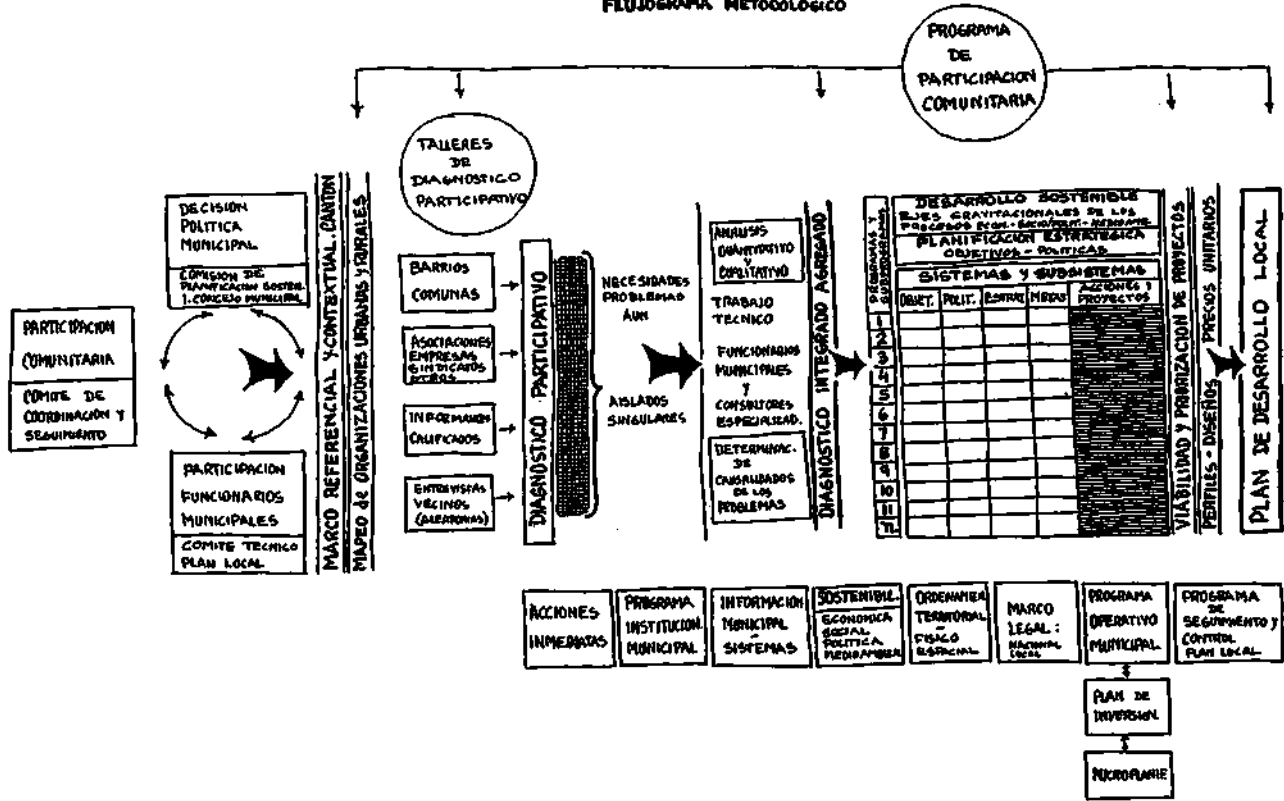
FLUJOGRAMA METODOLOGICO

PROGRAMA DE PARTICIPACION COMUNITARIA

PARTICIPACION COMUNITARIA

COMITE DE COORDINACION Y SEGUIMIENTO

DECISION POLITICA MUNICIPAL

COMISION DE PLANIFICACION SOSTEN. I. CONCEJO MUNICIPAL

PARTICIPACION FUNCIONARIOS MUNICIPALES

COMITE TECNICO PLAN LOCAL

MARCO REFERENCIAL Y CONTEXTUAL CANTON

MAPEO de ORGANIZACIONES URBANAS y RURALES

TALLERES DE DIAGNOSTICO PARTICIPATIVO

BARRIOS COMUNAS

ASOCIACIONES EMPRESAS SINDICATOS OTROS

INFORMANTES CALIFICADOS

ENTREVISTAS VECINOS (ALEATORIAS)

DIAGNOSTICO PARTICIPATIVO

NECESIDADES PROBLEMAS AUN

AISLADOS SINGULARES

ANALISIS CUANTITATIVO Y CUALITATIVO

TRABAJO TECNICO

FUNCIONARIOS MUNICIPALES Y CONSULTORES ESPECIALIZAD.

DETERMINAC. DE CAUSALIDADES DE LOS PROBLEMAS

DIAGNOSTICO INTEGRADO AGREGADO

PROBLEMAS Y SUBSISTEMAS

DESARROLLO SOSTENIBLE
EJES GRAVITACIONALES DE LOS PROCESOS ECON.-SOCIAL-POLIT.-MEDIOAMB.
PLANIFICACION ESTRATEGICA
OBJETIVOS - POLITICAS
SISTEMAS Y SUBSISTEMAS

| | OBJET. | POLIT. | ESTRAT. | METAS | ACCIONES Y PROYECTOS |
|---|---|---|---|---|---|
| 1 | | | | | |
| 2 | | | | | |
| 3 | | | | | |
| 4 | | | | | |
| 5 | | | | | |
| 6 | | | | | |
| 7 | | | | | |
| 8 | | | | | |
| 9 | | | | | |
| 10 | | | | | |
| 11 | | | | | |

VIABILIDAD Y PRIORIZACION DE PROYECTOS

PERFILES - DISEÑOS - PRECIOS UNITARIOS

PLAN DE DESARROLLO LOCAL

ACCIONES INMEDIATAS

PROGRAMA INSTITUCION. MUNICIPAL

INFORMACION MUNICIPAL - SISTEMAS

SOSTENIBIL. ECONOMICA SOCIAL POLITICA MEDIOAMBIEN

ORDENAMIEN TERRITORIAL - FISICO ESPACIAL

MARCO LEGAL: NACIONAL LOCAL

PROGRAMA OPERATIVO MUNICIPAL

PROGRAMA DE SEGUIMIENTO Y CONTROL PLAN LOCAL

PLAN DE INVERSION

MICROPLANIF